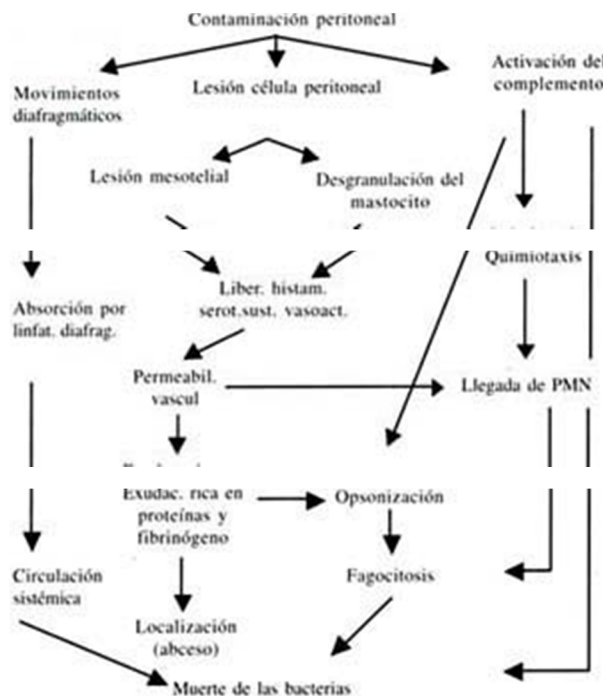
Contaminación peritoneal

Movimientos diafragmáticos

Lesión célula peritoneal

Activación del complemento

Lesión mesotelial

Desgranulación del mastocito

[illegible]

Quimiotaxis

Absorción por linfat. diafrag.

Liber. histam. serot.sust. vasoact.

Permeabil. vascul

Llegada de PMN

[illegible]

Exudac. rica en proteínas y fibrinógeno

Opsonización

Circulación sistémica

Fagocitosis

Localización (abceso)

Muerte de las bacterias